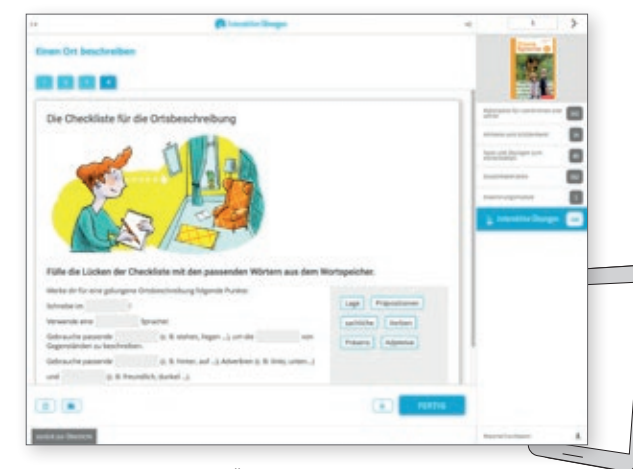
Interaktive Übungen

Einen Ort beschreiben

Die Checkliste für die Ortsbeschreibung

Fülle die Lücken der Checkliste mit den passenden Wörtern aus dem Wortspeicher.

Merke dir für eine gelungene Ortsbeschreibung folgende Punkte:

Schreibe im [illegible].

Verwende eine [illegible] Sprache.

Gebrauche passende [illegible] (z. B. stehen, liegen ...), um die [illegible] von Gegenständen zu beschreiben.

Gebrauche passende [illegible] (z. B. hinter, auf ...), Adverbien (z. B. links, unten...)

und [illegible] (z. B. freundlich, dunkel ...).

Lage
Präpositionen
sachliche
Verben
Präsens
Adjektive

FERTIG

zurück zur Übersicht

Interaktive Übungen